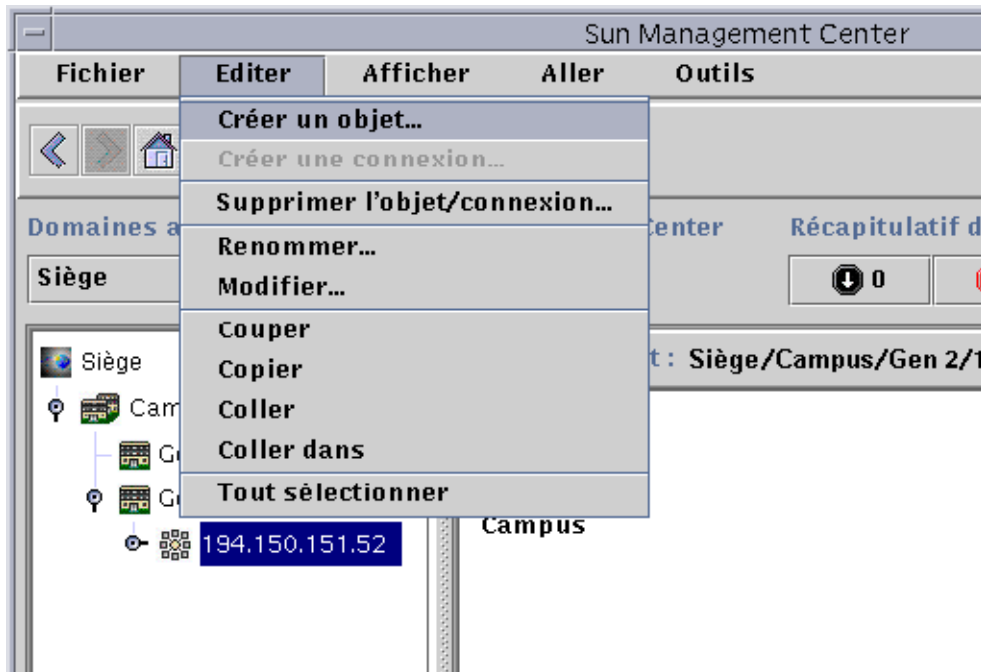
Sun Management Center

Fichier Editer Afficher Aller Outils

Créer un objet...
Créer une connexion...
Supprimer l'objet/connexion...
Renommer...
Modifier...
Couper
Copier
Coller
Coller dans
Tout sélectionner

Domaines a
Center
Récapitulatif d
Siège
0

Siège
Cam
G
G
194.150.151.52

t : Siège/Campus/Gen 2/1
Campus